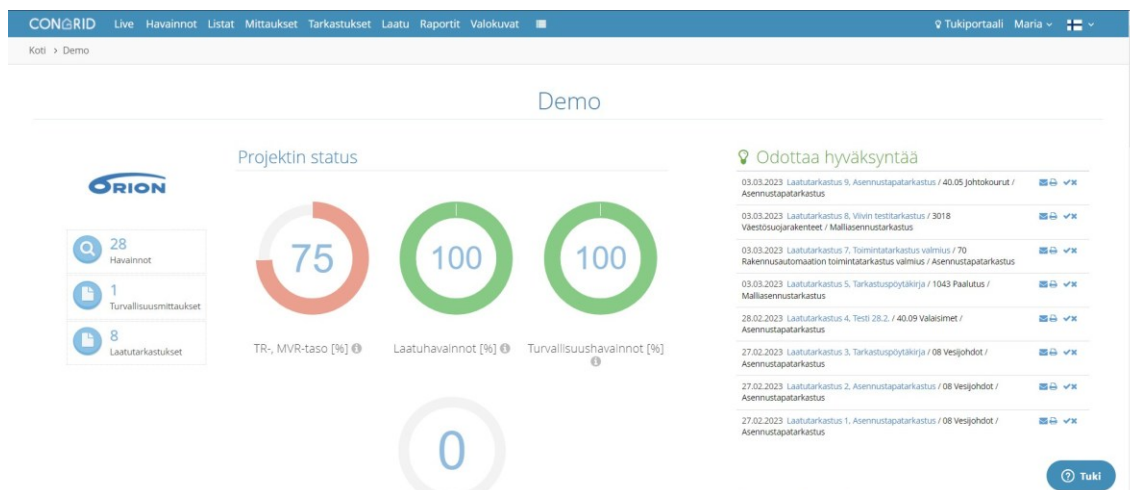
CONGRID Live Havainnot Listat Mittaukset Tarkastukset Laatu Raportit Valokuvat

Tukiportaali Maria

Koti › Demo

Demo

ORION

28
Havainnot

1
Turvallisuusmittaukset

8
Laatutarkastukset

Projektin status

75

TR-, MVR-taso [%]

100

Laatuhavainnot [%]

100

Turvallisuushavainnot [%]

0

Odottaa hyväksyntää

03.03.2023 Laatutarkastus 9. Asennustapatarkastus / 40.05 Johtokourut / Asennustapatarkastus

03.03.2023 Laatutarkastus 8. Viivin testitarkastus / 3018 Väestösuojarakenteet / Malliasennustarkastus

03.03.2023 Laatutarkastus 7. Toimintatarkastus valmius / 70 Rakennusautomaation toimintatarkastus valmius / Asennustapatarkastus

03.03.2023 Laatutarkastus 5. Tarkastuspöytäkirja / 1043 Paalutus / Malliasennustarkastus

28.02.2023 Laatutarkastus 4. Testi 28.2. / 40.09 Valaisimet / Asennustapatarkastus

27.02.2023 Laatutarkastus 3. Tarkastuspöytäkirja / 08 Vesijohdot / Asennustapatarkastus

27.02.2023 Laatutarkastus 2. Asennustapatarkastus / 08 Vesijohdot / Asennustapatarkastus

27.02.2023 Laatutarkastus 1. Asennustapatarkastus / 08 Vesijohdot / Asennustapatarkastus

Tuki